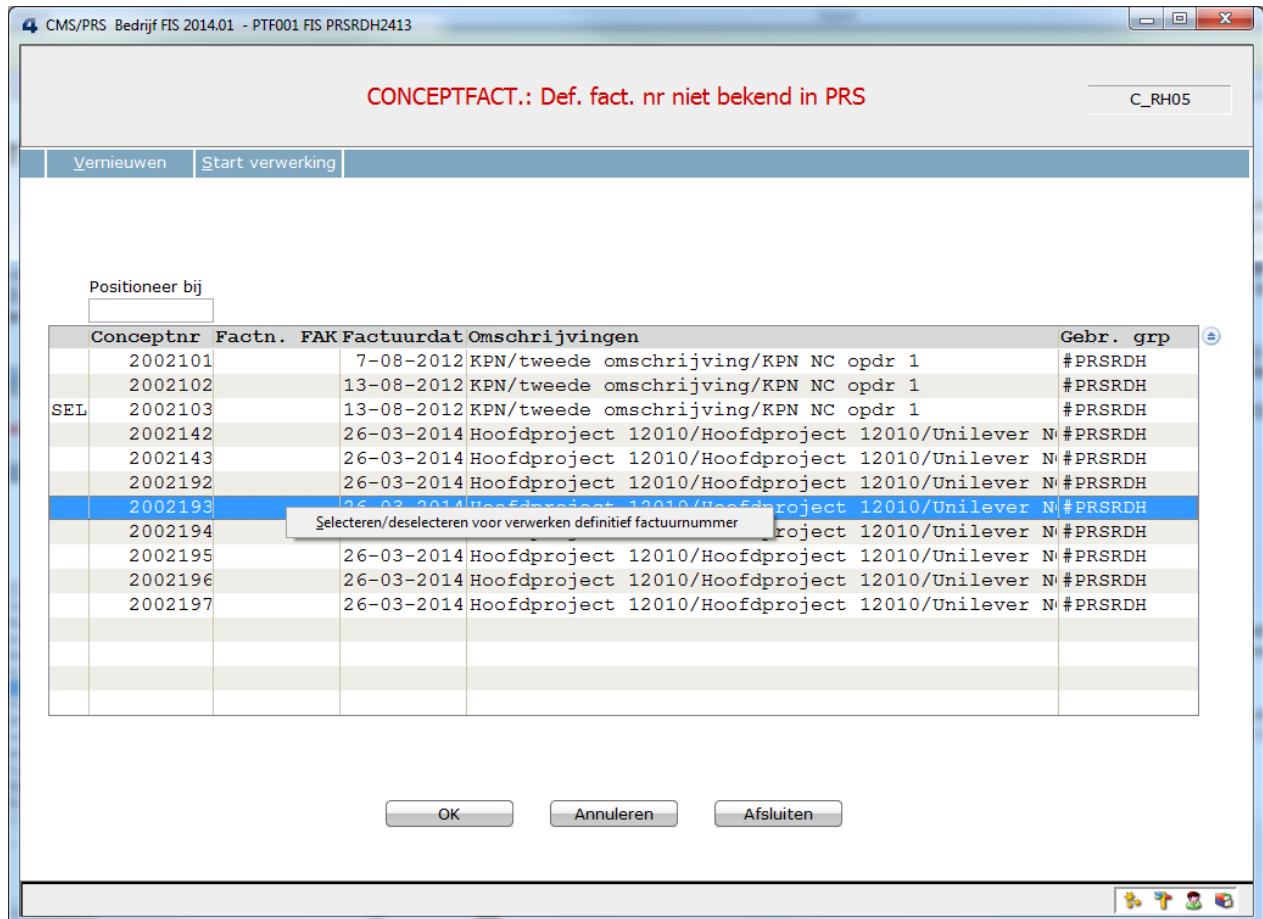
CMS/PRS Bedrijf FIS 2014.01 - PTF001 FIS PRSRDH2413

CONCEPTFACT.: Def. fact. nr niet bekend in PRS

C_RH05

Vernieuwen | Start verwerking

Positioneer bij

| | Conceptnr | Factn. | FAK | Factuurdat | Omschrijvingen | Gebr. grp |
|---|---|---|---|---|---|---|
| | 2002101 | | | 7-08-2012 | KPN/tweede omschrijving/KPN NC opdr 1 | #PRSRDH |
| | 2002102 | | | 13-08-2012 | KPN/tweede omschrijving/KPN NC opdr 1 | #PRSRDH |
| SEL | 2002103 | | | 13-08-2012 | KPN/tweede omschrijving/KPN NC opdr 1 | #PRSRDH |
| | 2002142 | | | 26-03-2014 | Hoofdproject 12010/Hoofdproject 12010/Unilever N | #PRSRDH |
| | 2002143 | | | 26-03-2014 | Hoofdproject 12010/Hoofdproject 12010/Unilever N | #PRSRDH |
| | 2002192 | | | 26-03-2014 | Hoofdproject 12010/Hoofdproject 12010/Unilever N | #PRSRDH |
| | 2002193 | | | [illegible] | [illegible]roject 12010/Unilever N | #PRSRDH |
| | 2002194 | | | | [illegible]roject 12010/Unilever N | #PRSRDH |
| | 2002195 | | | 26-03-2014 | Hoofdproject 12010/Hoofdproject 12010/Unilever N | #PRSRDH |
| | 2002196 | | | 26-03-2014 | Hoofdproject 12010/Hoofdproject 12010/Unilever N | #PRSRDH |
| | 2002197 | | | 26-03-2014 | Hoofdproject 12010/Hoofdproject 12010/Unilever N | #PRSRDH |

Selecteren/deselecteren voor verwerken definitief factuurnummer

OK | Annuleren | Afsluiten